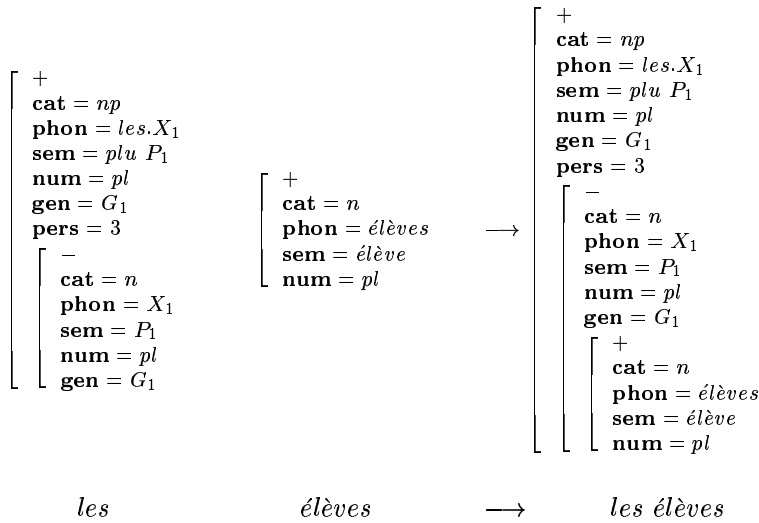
+
**cat** = $np$
**phon** = $les.X_1$
**sem** = $plu\ P_1$
**num** = $pl$
**gen** = $G_1$
**pers** = 3
−
**cat** = $n$
**phon** = $X_1$
**sem** = $P_1$
**num** = $pl$
**gen** = $G_1$

+
**cat** = $n$
**phon** = $élèves$
**sem** = $élève$
**num** = $pl$

$\longrightarrow$

+
**cat** = $np$
**phon** = $les.X_1$
**sem** = $plu\ P_1$
**num** = $pl$
**gen** = $G_1$
**pers** = 3
−
**cat** = $n$
**phon** = $X_1$
**sem** = $P_1$
**num** = $pl$
**gen** = $G_1$
+
**cat** = $n$
**phon** = $élèves$
**sem** = $élève$
**num** = $pl$

$les$ $élèves$ $\longrightarrow$ $les\ élèves$